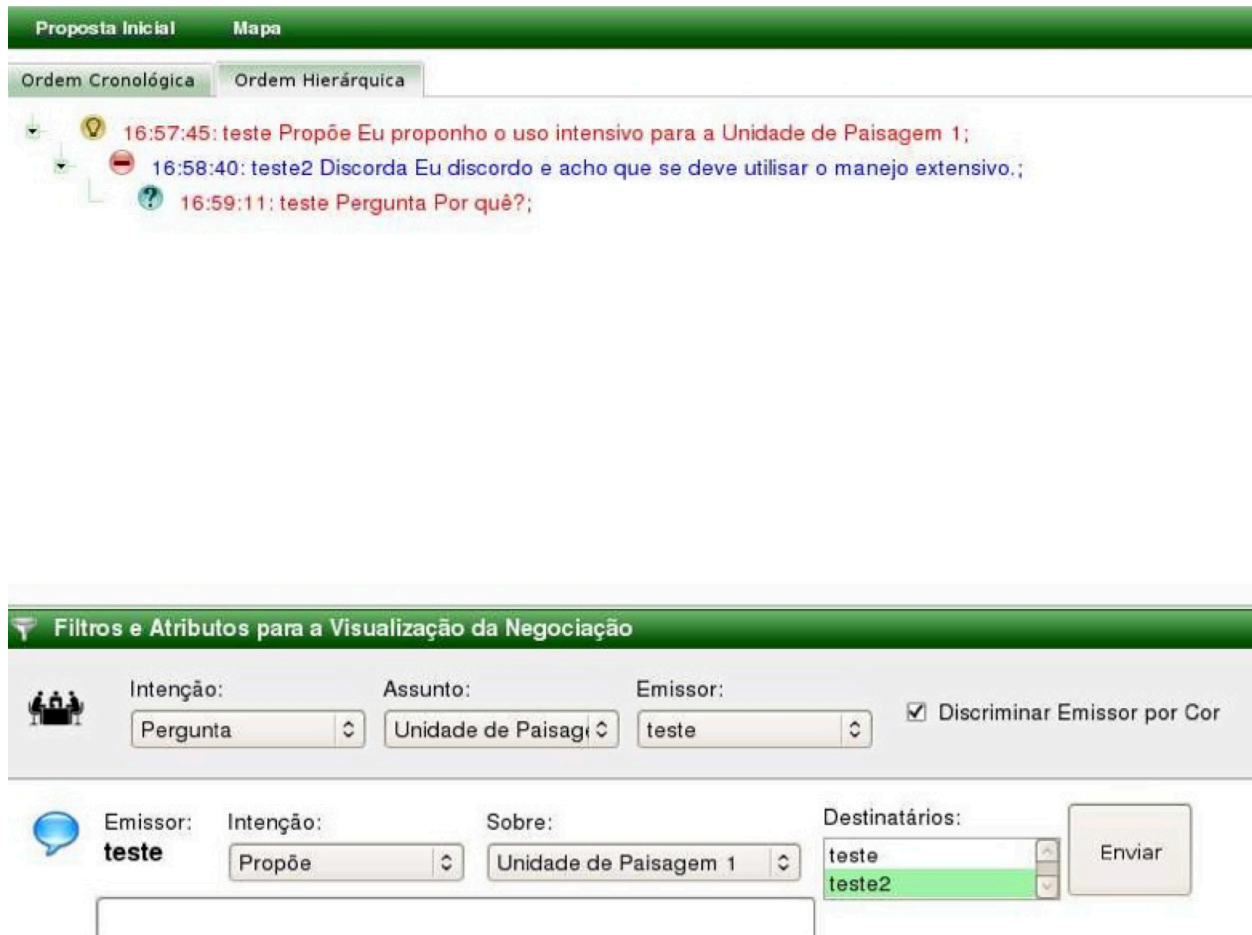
Proposta Inicial Mapa

Ordem Cronológica | Ordem Hierárquica

16:57:45: teste Propõe Eu proponho o uso intensivo para a Unidade de Paisagem 1;
16:58:40: teste2 Discorda Eu discordo e acho que se deve utilisar o manejo extensivo.;
16:59:11: teste Pergunta Por quê?;

Filtros e Atributos para a Visualização da Negociação

Intenção: Pergunta
Assunto: Unidade de Paisag
Emissor: teste
Discriminar Emissor por Cor

Emissor: teste
Intenção: Propõe
Sobre: Unidade de Paisagem 1
Destinatários: teste teste2
Enviar